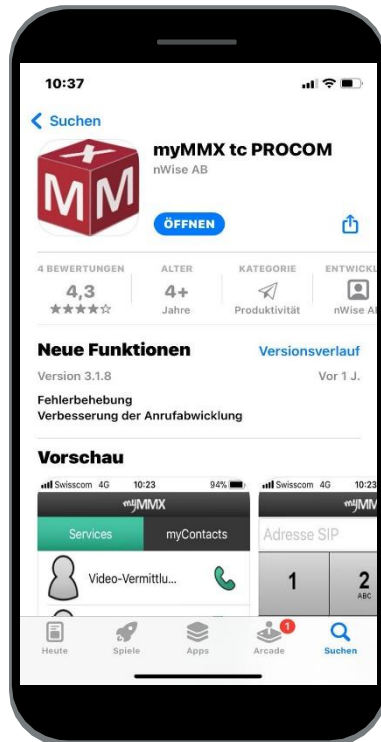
10:37

< Suchen

MM

myMMX tc PROCOM
nWise AB

ÖFFNEN

4 BEWERTUNGEN
4,3
★★★★☆

ALTER
4+
Jahre

KATEGORIE
Produktivität

ENTWICKL
nWise A

Neue Funktionen
Versionsverlauf

Version 3.1.8
Vor 1 J.

Fehlerbehebung
Verbesserung der Anrufabwicklung

Vorschau

Swisscom 4G 10:23 94%
myMMX
Services
myContacts
Video-Vermittlu...

Swisscom 4G 10:23
myMM
Adresse SIP
1
2
ABC

Heute
Spiele
Apps
1
Arcade
Suchen